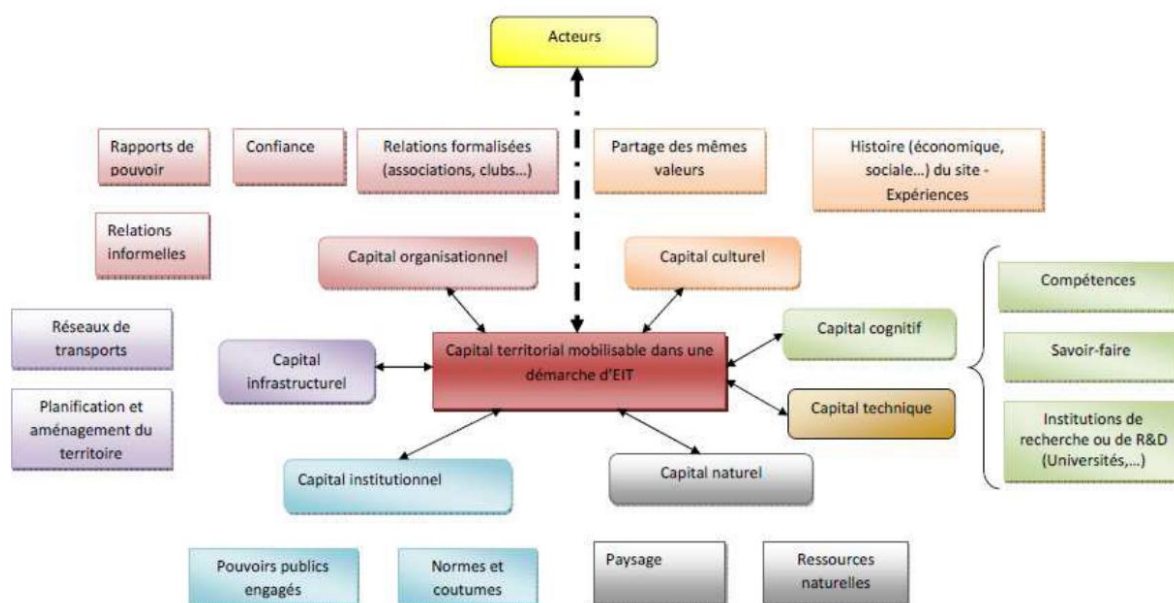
Acteurs

Rapports de pouvoir

Confiance

Relations formalisées (associations, clubs...)

Partage des mêmes valeurs

Histoire (économique, sociale...) du site - Expériences

Relations informelles

Capital organisationnel

Capital culturel

Compétences

Réseaux de transports

Capital infrastructurel

Capital territorial mobilisable dans une démarche d'EIT

Capital cognitif

Savoir-faire

Planification et aménagement du territoire

Capital technique

Institutions de recherche ou de R&D (Universités,...)

Capital institutionnel

Capital naturel

Pouvoirs publics engagés

Normes et coutumes

Paysage

Ressources naturelles